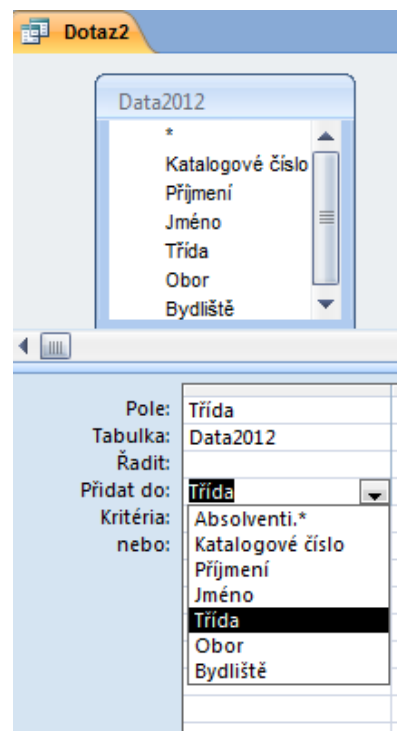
Dotaz2

Data2012
*
Katalogové číslo
Příjmení
Jméno
Třída
Obor
Bydliště

Pole: Třída
Tabulka: Data2012
Řadit:
Přidat do: Třída
Kritéria:
nebo:

Absolventi.*
Katalogové číslo
Příjmení
Jméno
Třída
Obor
Bydliště